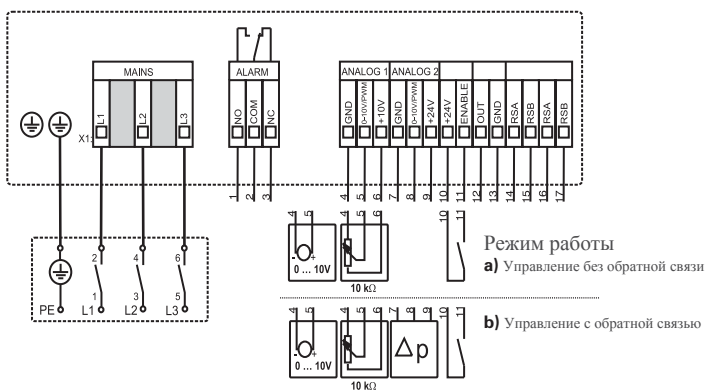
MAINS
X1
L1
L2
L3
ALARM
NO
COM
NC
ANALOG 1
ANALOG 2
GND
0-10V/PWM
+10V
GND
0-10V/PWM
+24V
+24V
ENABLE
OUT
GND
RSA
RSB
RSA
RSB
1 2 3 4 5 6 7 8 9 10 11 12 13 14 15 16 17
2 4 6
1 3 5
PE L1 L2 L3
4 5
0 ... 10V
4 5 6
10 kΩ
10 11
Режим работы
a) Управление без обратной связи
4 5
0 ... 10V
4 5 6
10 kΩ
7 8 9
Δp
10 11
b) Управление с обратной связью